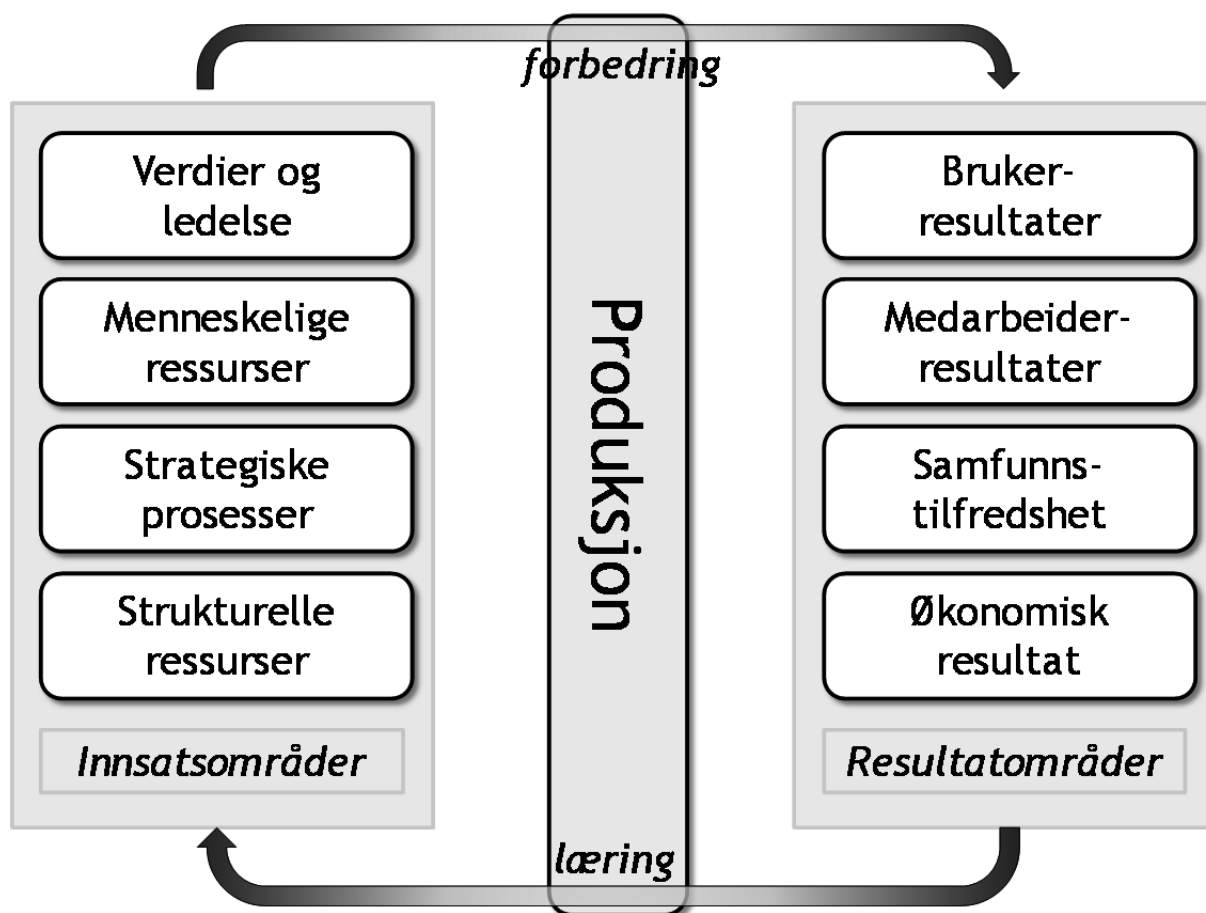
forbedring

Verdier og ledelse

Menneskelige ressurser

Strategiske prosesser

Strukturelle ressurser

Innsatsområder

Produksjon

Bruker-resultater

Medarbeider-resultater

Samfunns-tilfredshet

Økonomisk resultat

Resultatområder

læring